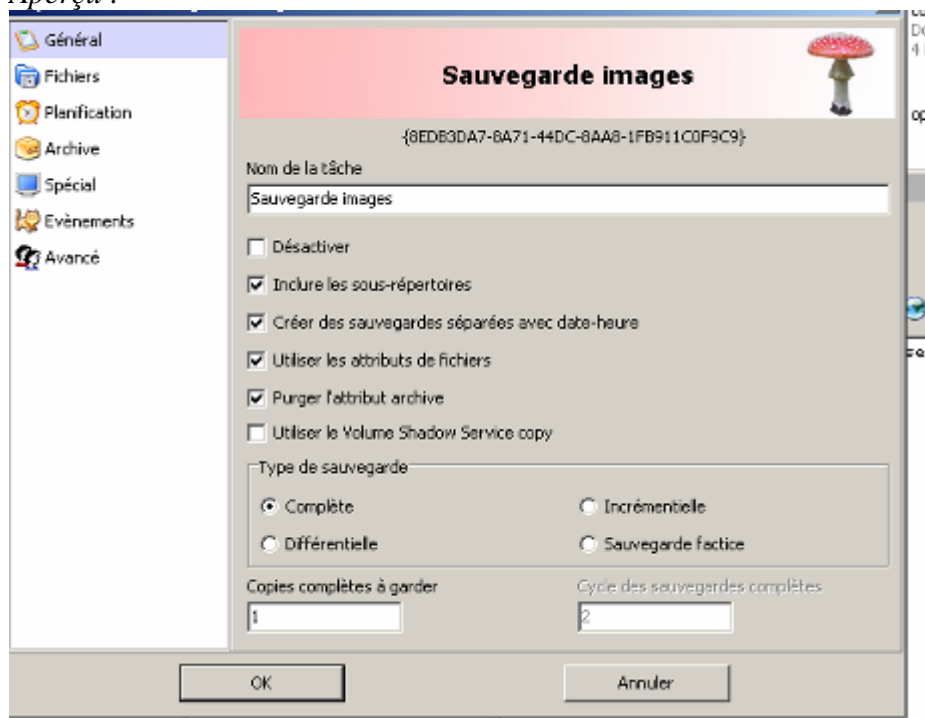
Aperçu :

Général
Fichiers
Planification
Archive
Spécial
Evènements
Avancé

Sauvegarde images

{8EDB3DA7-8A71-44DC-8AA8-1FB911C0F9C9}

Nom de la tâche
Sauvegarde images

Désactiver
Inclure les sous-répertoires
Créer des sauvegardes séparées avec date-heure
Utiliser les attributs de fichiers
Purger l'attribut archive
Utiliser le Volume Shadow Service copy

Type de sauvegarde
Complète
Incrémentielle
Différentielle
Sauvegarde factice

Copies complètes à garder
1
Cycle des sauvegardes complètes
2

OK
Annuler